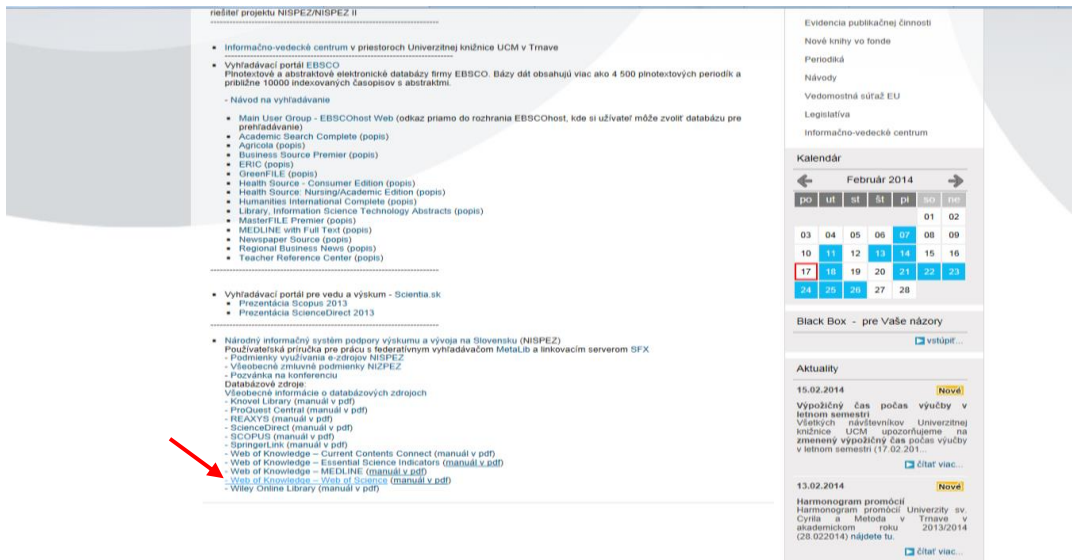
riešiteľ projektu NISPEZ/NISPEZ II

- Informačno-vedecké centrum v priestoroch Univerzitnej knižnice UCM v Trnave

- Vyhľadávací portál EBSCO
Plnotextové a abstraktové elektronické databázy firmy EBSCO. Bázy dát obsahujú viac ako 4 500 plnotextových periodík a približne 10000 indexovaných časopisov s abstraktmi.

- Návod na vyhľadávanie

- Main User Group - EBSCOhost Web (odkaz priamo do rozhrania EBSCOhost, kde si užívateľ môže zvoliť databázu pre prehľadávanie)
- Academic Search Complete (popis)
- Agricola (popis)
- Business Source Premier (popis)
- ERIC (popis)
- GreenFILE (popis)
- Health Source - Consumer Edition (popis)
- Health Source: Nursing/Academic Edition (popis)
- Humanities International Complete (popis)
- Library, Information Science Technology Abstracts (popis)
- MasterFILE Premier (popis)
- MEDLINE with Full Text (popis)
- Newspaper Source (popis)
- Regional Business News (popis)
- Teacher Reference Center (popis)

- Vyhľadávací portál pre vedu a výskum - Scientia.sk
- Prezentácia Scopus 2013
- Prezentácia ScienceDirect 2013

- Národný informačný systém podpory výskumu a vývoja na Slovensku (NISPEZ)
Používateľská príručka pre prácu s federatívnym vyhľadávačom MetaLib a linkovacím serverom SFX
- Podmienky využívania e-zdrojov NISPEZ
- Všeobecné zmluvné podmienky NIZPEZ
- Pozvánka na konferenciu
Databázové zdroje:
Všeobecné informácie o databázových zdrojoch
- Knovel Library (manuál v pdf)
- ProQuest Central (manuál v pdf)
- REAXYS (manuál v pdf)
- ScienceDirect (manuál v pdf)
- SCOPUS (manuál v pdf)
- SpringerLink (manuál v pdf)
- Web of Knowledge – Current Contents Connect (manuál v pdf)
- Web of Knowledge – Essential Science Indicators (manuál v pdf)
- Web of Knowledge – MEDLINE (manuál v pdf)
- Web of Knowledge – Web of Science (manuál v pdf)
- Wiley Online Library (manuál v pdf)

Evidencia publikačnej činnosti
Nové knihy vo fonde
Periodiká
Návody
Vedomostná súťaž EU
Legislatíva
Informačno-vedecké centrum

Kalendár

Február 2014

| po | ut | st | št | pi | so | ne |
|---|---|---|---|---|---|---|
| | | | | | 01 | 02 |
| 03 | 04 | 05 | 06 | 07 | 08 | 09 |
| 10 | 11 | 12 | 13 | 14 | 15 | 16 |
| 17 | 18 | 19 | 20 | 21 | 22 | 23 |
| 24 | 25 | 26 | 27 | 28 | | |

Black Box - pre Vaše názory
vstúpiť...

Aktuality

15.02.2014 Nové
Výpožičný čas počas výučby v letnom semestri
Všetkých návštevníkov Univerzitnej knižnice UCM upozorňujeme na zmenený výpožičný čas počas výučby v letnom semestri (17.02.201...
čítať viac...

13.02.2014 Nové
Harmonogram promócií
Harmonogram promócií Univerzity sv. Cyrila a Metoda v Trnave v akademickom roku 2013/2014 (28.022014) nájdete tu.
čítať viac...